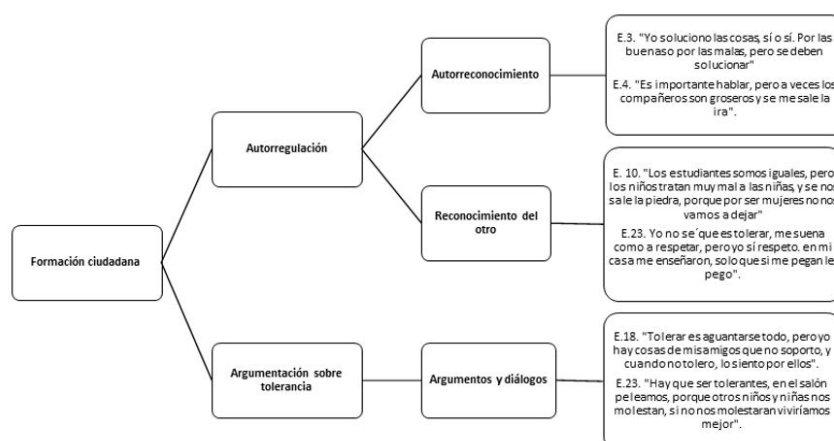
Formación ciudadana

Autorregulación

Autorreconocimiento

E.3. "Yo soluciono las cosas, sí o sí. Por las buenas o por las malas, pero se deben solucionar"

E.4. "Es importante hablar, pero a veces los compañeros son groseros y se me sale la ira".

Reconocimiento del otro

E. 10. "Los estudiantes somos iguales, pero los niños tratan muy mal a las niñas, y se nos sale la piedra, porque por ser mujeres no nos vamos a dejar"

E.23. Yo no se´que es tolerar, me suena como a respetar, pero yo sí respeto. en mi casa me enseñaron, solo que si me pegan le pego".

Argumentación sobre tolerancia

Argumentos y diálogos

E.18. "Tolerar es aguantarse todo, pero yo hay cosas de mis amigos que no soporto, y cuando no tolero, lo siento por ellos".

E.23. "Hay que ser tolerantes, en el salón peleamos, porque otros niños y niñas nos molestan, si no nos molestaran viviríamos mejor".